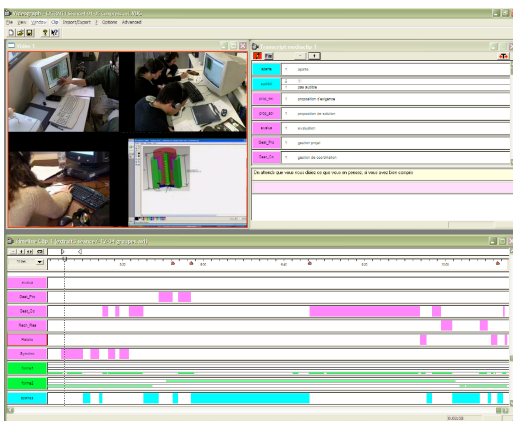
File View Window Clip Import/Export ? Options Advanced

Video 1

apports : apports
audits : des audités
prop_org : proposition d'organisa
prop_sol : proposition de solution
evalue : évaluation
Gest_Pro : gestion projet
Gest_Co : gestion de coordination

Ah d'accord que vous vous dites ce que vous en pensez, si vous avez bien compris

Time
0:10
0:20
0:30
0:40
0:50
1:00

evalue
Gest_Pro
Gest_Co
Rech_Res
Ressou
Synchro
Contact
Sortie2
Sortie

00:00:00